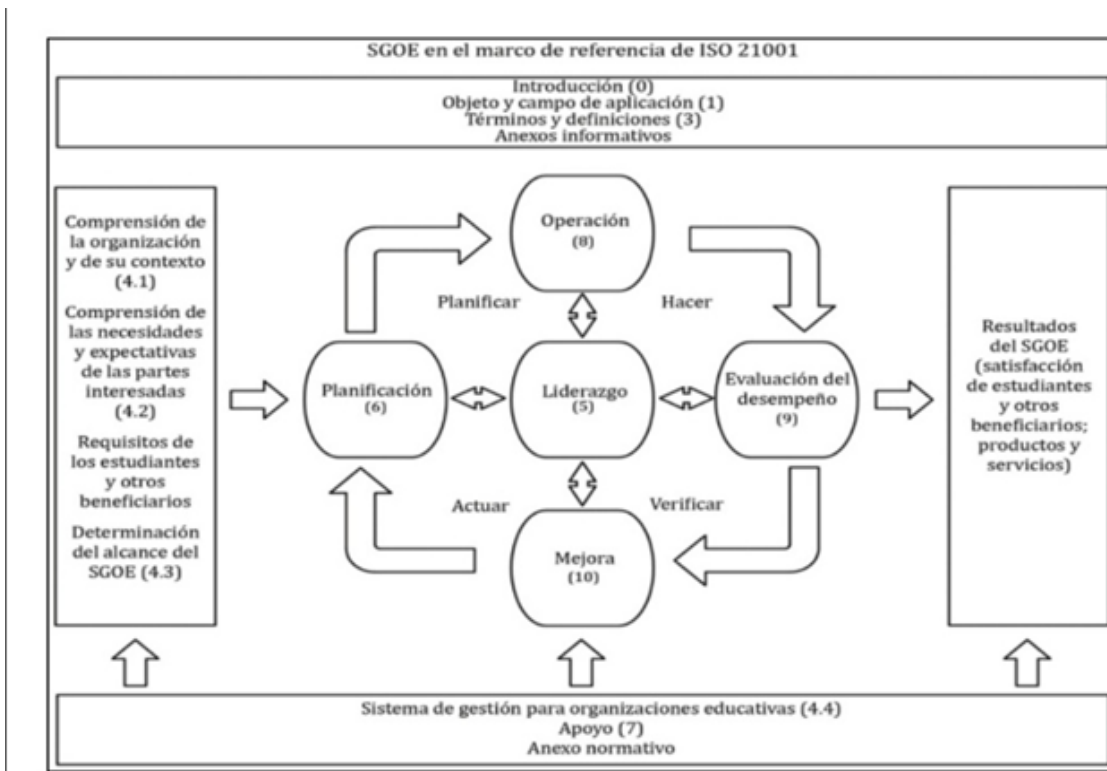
SGOE en el marco de referencia de ISO 21001

Introducción (0)
Objeto y campo de aplicación (1)
Términos y definiciones (3)
Anexos informativos

Comprensión de la organización y de su contexto (4.1)

Comprensión de las necesidades y expectativas de las partes interesadas (4.2)

Requisitos de los estudiantes y otros beneficiarios

Determinación del alcance del SGOE (4.3)

Operación (8)

Planificar

Hacer

Planificación (6)

Liderazgo (5)

Evaluación del desempeño (9)

Actuar

Verificar

Mejora (10)

Resultados del SGOE (satisfacción de estudiantes y otros beneficiarios; productos y servicios)

Sistema de gestión para organizaciones educativas (4.4)
Apoyo (7)
Anexo normativo